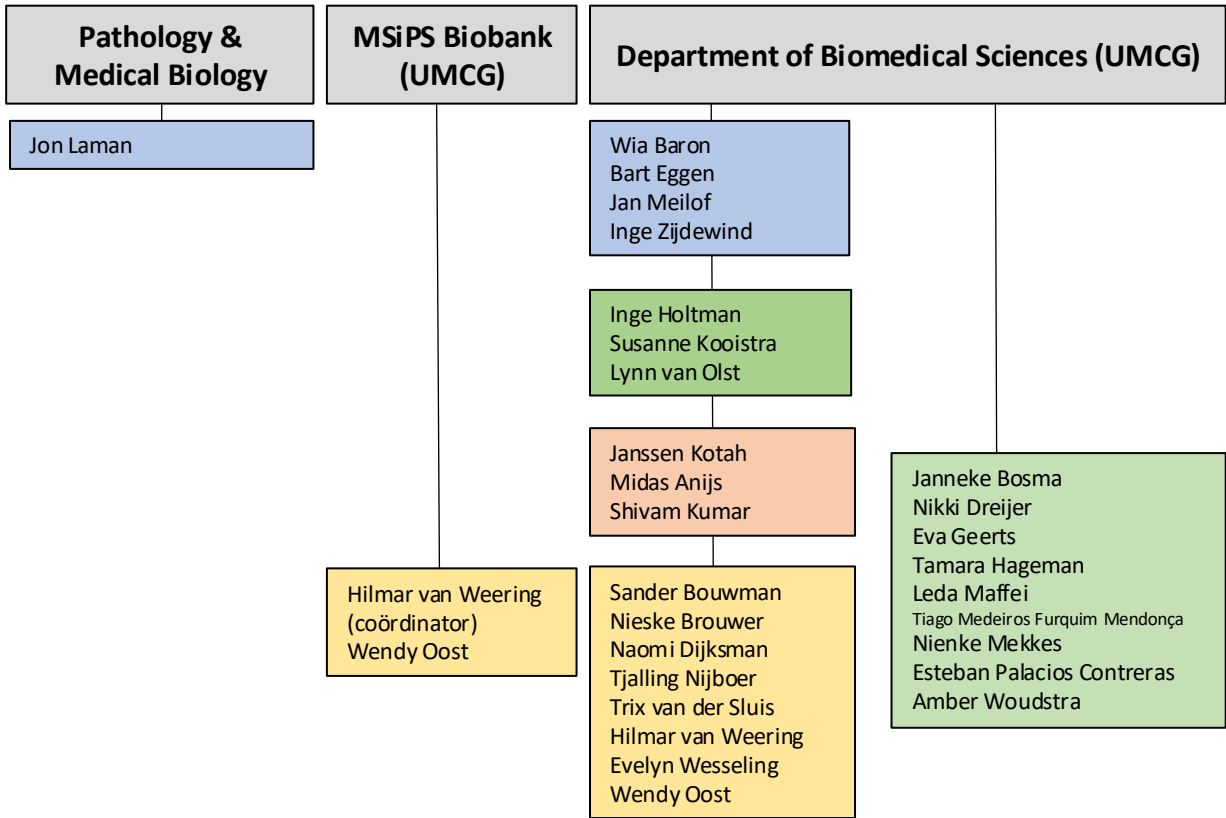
Pathology & Medical Biology

Jon Laman

MSiPS Biobank (UMCG)

Hilmar van Weering (coördinator)
Wendy Oost

Department of Biomedical Sciences (UMCG)

Wia Baron
Bart Eggen
Jan Meilof
Inge Zijdewind

Inge Holtman
Susanne Kooistra
Lynn van Olst

Janssen Kotah
Midas Anijs
Shivam Kumar

Sander Bouwman
Nieske Brouwer
Naomi Dijksman
Tjalling Nijboer
Trix van der Sluis
Hilmar van Weering
Evelyn Wesseling
Wendy Oost

Janneke Bosma
Nikki Dreijer
Eva Geerts
Tamara Hageman
Leda Maffei
Tiago Medeiros Furquim Mendonça
Nienke Mekkes
Esteban Palacios Contreras
Amber Woudstra